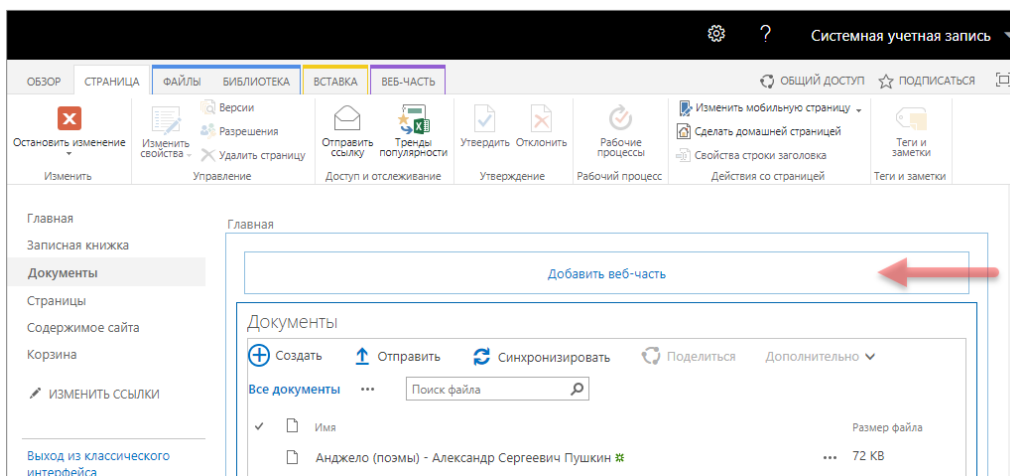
? Системная учетная запись

ОБЗОР СТРАНИЦА ФАЙЛЫ БИБЛИОТЕКА ВСТАВКА ВЕБ-ЧАСТЬ

ОБЩИЙ ДОСТУП ПОДПИСАТЬСЯ

Остановить изменение
Изменить

Изменить свойства
Версии
Разрешения
Удалить страницу
Управление

Отправить ссылку
Тренды популярности
Доступ и отслеживание

Утвердить
Отклонить
Утверждение

Рабочие процессы
Рабочий процесс

Изменить мобильную страницу
Сделать домашней страницей
Свойства строки заголовка
Действия со страницей

Теги и заметки
Теги и заметки

Главная
Записная книжка
Документы
Страницы
Содержимое сайта
Корзина

ИЗМЕНИТЬ ССЫЛКИ

Выход из классического интерфейса

Главная

Добавить веб-часть

Документы

Создать Отправить Синхронизировать Поделиться Дополнительно

Все документы ··· Поиск файла

Имя Размер файла

Анджело (поэмы) - Александр Сергеевич Пушкин ··· 72 KB